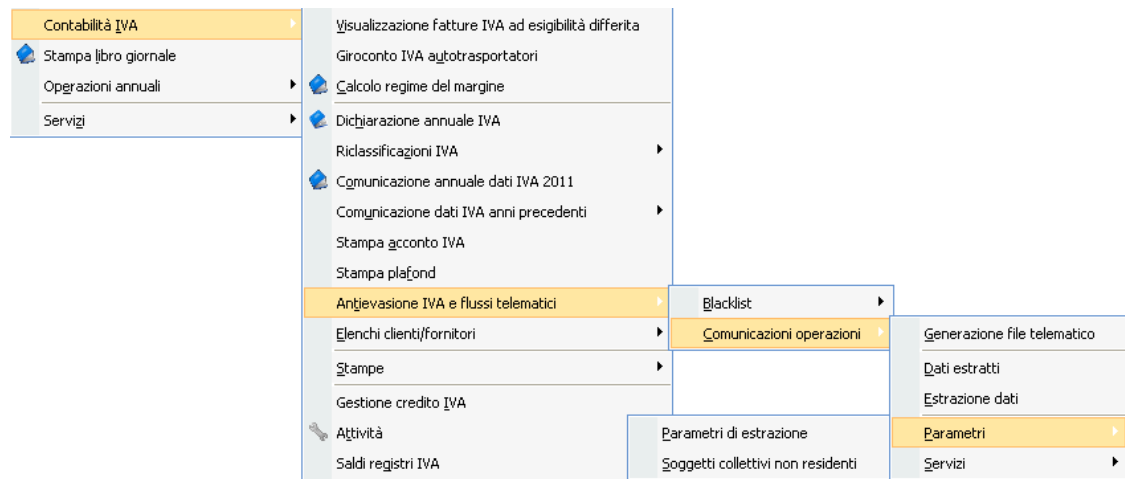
Contabilità IVA
Stampa libro giornale
Operazioni annuali
Servizi

Visualizzazione fatture IVA ad esigibilità differita
Giroconto IVA autotrasportatori
Calcolo regime del margine
Dichiarazione annuale IVA
Riclassificazioni IVA
Comunicazione annuale dati IVA 2011
Comunicazione dati IVA anni precedenti
Stampa acconto IVA
Stampa plafond
Antievasione IVA e flussi telematici
Elenchi clienti/fornitori
Stampe
Gestione credito IVA
Attività
Saldi registri IVA

Blacklist
Comunicazioni operazioni

Generazione file telematico
Dati estratti
Estrazione dati
Parametri
Servizi

Parametri di estrazione
Soggetti collettivi non residenti